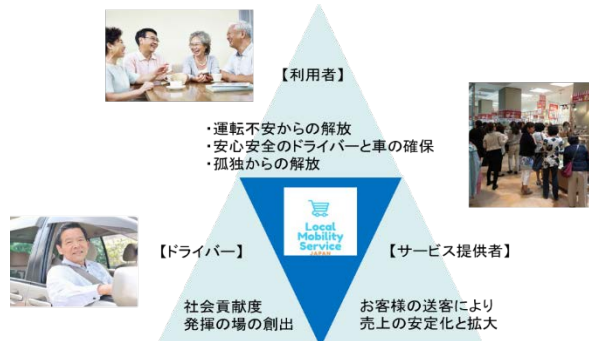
【利用者】

・運転不安からの解放
・安心安全のドライバーと車の確保
・孤独からの解放

Local Mobility Service JAPAN

【ドライバー】

【サービス提供者】

社会貢献度
発揮の場の創出

お客様の送客により
売上の安定化と拡大